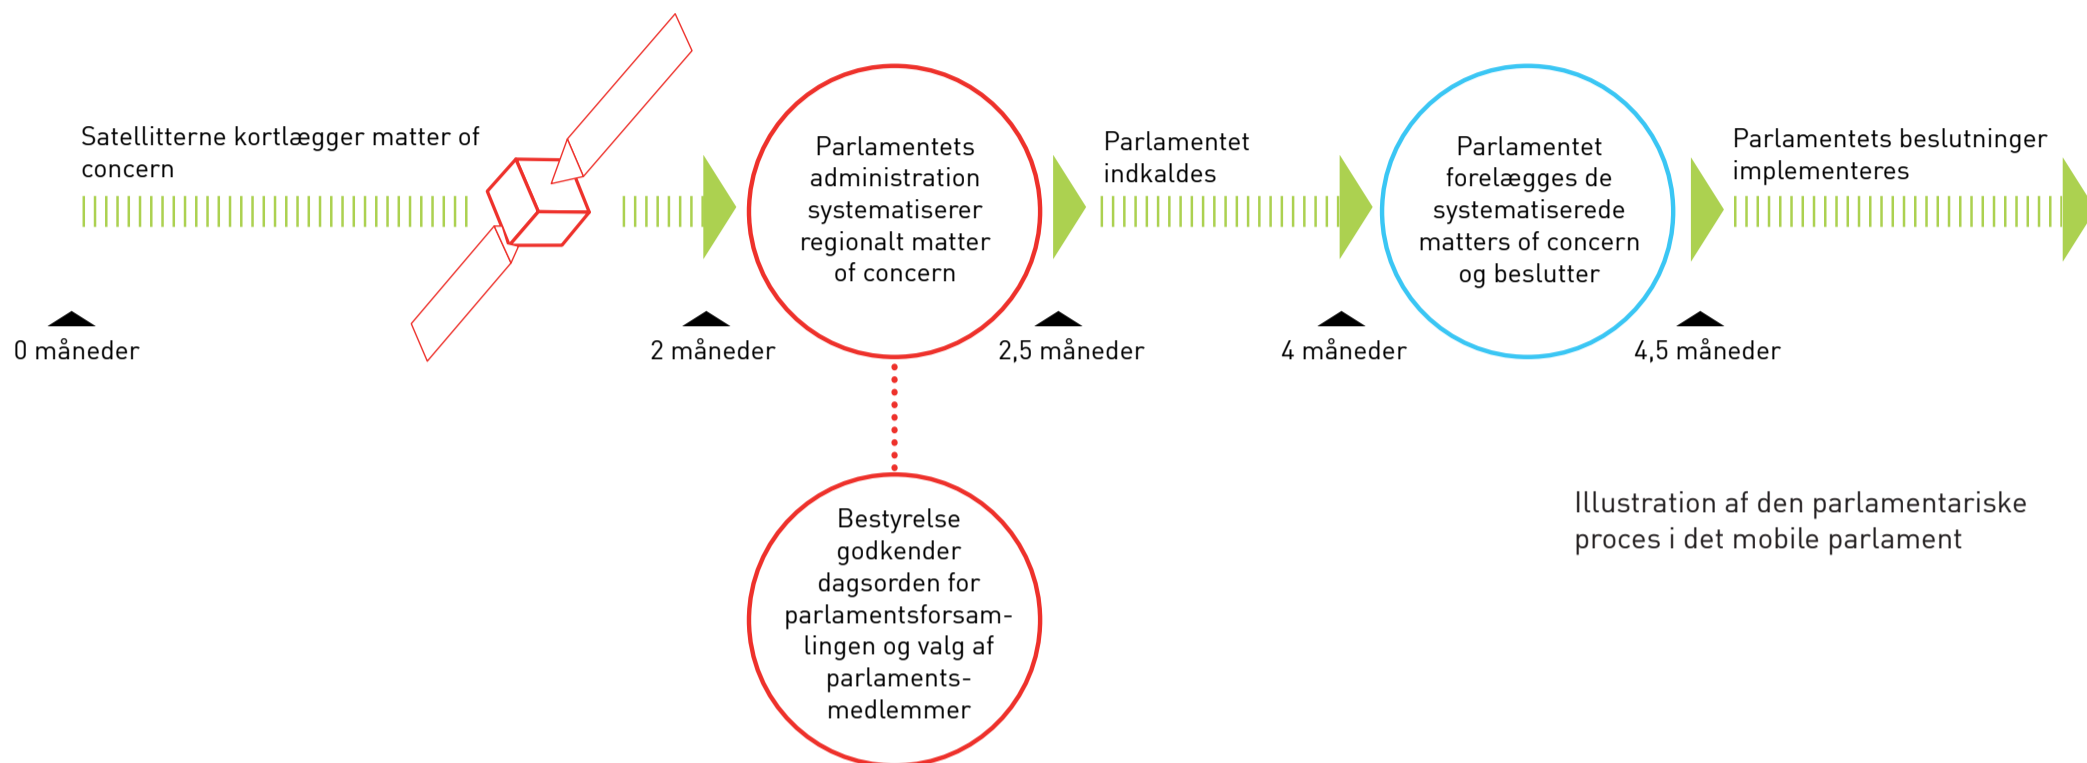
Satellitterne kortlægger matter of concern

0 måneder

Parlamentets administration systematiserer regionalt matter of concern

2 måneder

Bestyrelse godkender dagsorden for parlamentsforsamlingen og valg af parlamentsmedlemmer

Parlamentet indkaldes

2,5 måneder

4 måneder

Parlamentet forelægges de systematiserede matters of concern og beslutter

Parlamentets beslutninger implementeres

4,5 måneder

Illustration af den parlamentariske proces i det mobile parlament